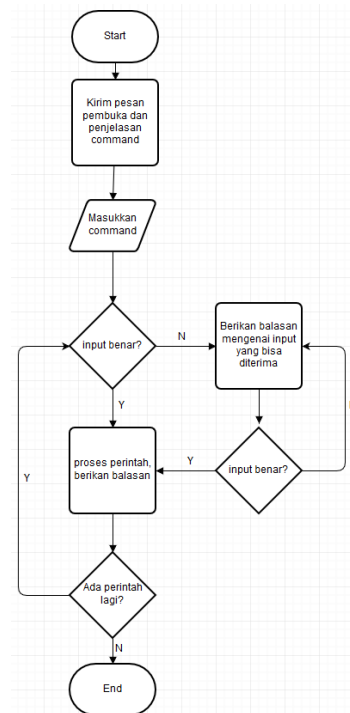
Start

Kirim pesan pembuka dan penjelasan command

Masukkan command

input benar?

N

Berikan balasan mengenai input yang bisa diterima

Y

Y

input benar?

proses perintah, berikan balasan

Y

Ada perintah lagi?

N

End